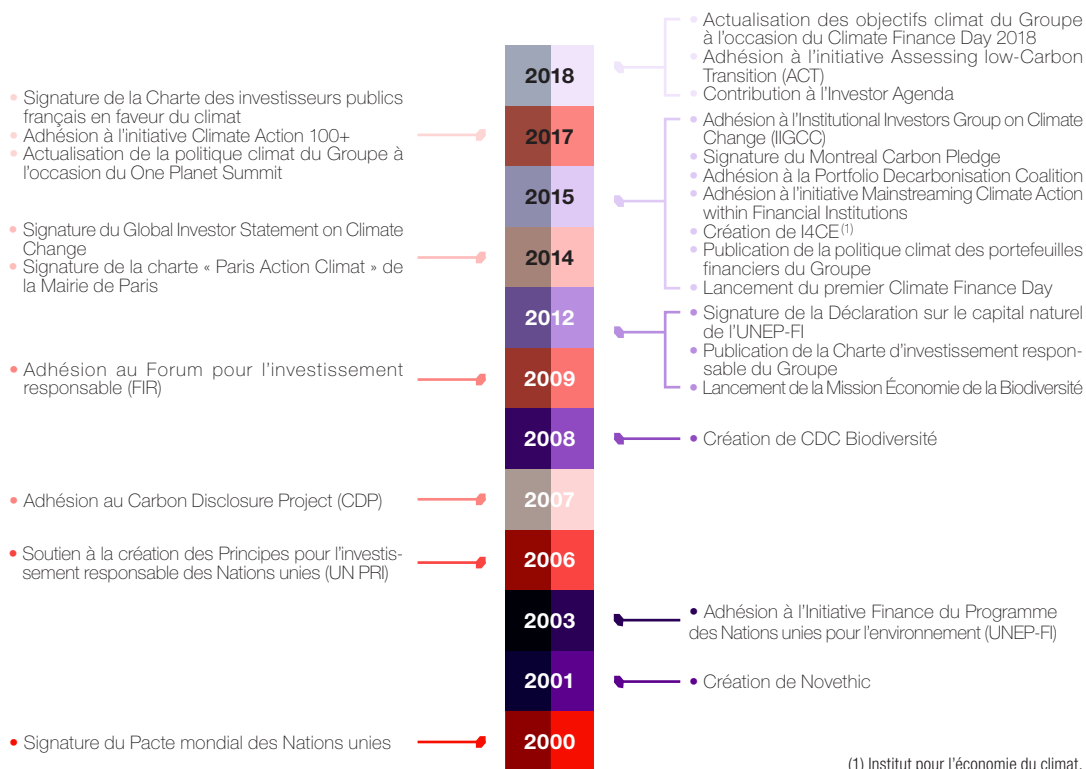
• Actualisation des objectifs climat du Groupe à l'occasion du Climate Finance Day 2018
• Adhésion à l'initiative Assessing low-Carbon Transition (ACT)
• Contribution à l'Investor Agenda

2018

• Signature de la Charte des investisseurs publics français en faveur du climat
• Adhésion à l'initiative Climate Action 100+
• Actualisation de la politique climat du Groupe à l'occasion du One Planet Summit

2017

• Adhésion à l'Institutional Investors Group on Climate Change (IIGCC)
• Signature du Montreal Carbon Pledge
• Adhésion à la Portfolio Decarbonisation Coalition
• Adhésion à l'initiative Mainstreaming Climate Action within Financial Institutions
• Création de I4CE$^{(1)}$
• Publication de la politique climat des portefeuilles financiers du Groupe
• Lancement du premier Climate Finance Day

2015

• Signature du Global Investor Statement on Climate Change
• Signature de la charte « Paris Action Climat » de la Mairie de Paris

2014

2012

• Signature de la Déclaration sur le capital naturel de l'UNEP-FI
• Publication de la Charte d'investissement responsable du Groupe
• Lancement de la Mission Économie de la Biodiversité

• Adhésion au Forum pour l'investissement responsable (FIR)

2009

2008

• Création de CDC Biodiversité

• Adhésion au Carbon Disclosure Project (CDP)

2007

• Soutien à la création des Principes pour l'investissement responsable des Nations unies (UN PRI)

2006

2003

• Adhésion à l'Initiative Finance du Programme des Nations unies pour l'environnement (UNEP-FI)

2001

• Création de Novethic

• Signature du Pacte mondial des Nations unies

2000

(1) Institut pour l'économie du climat.